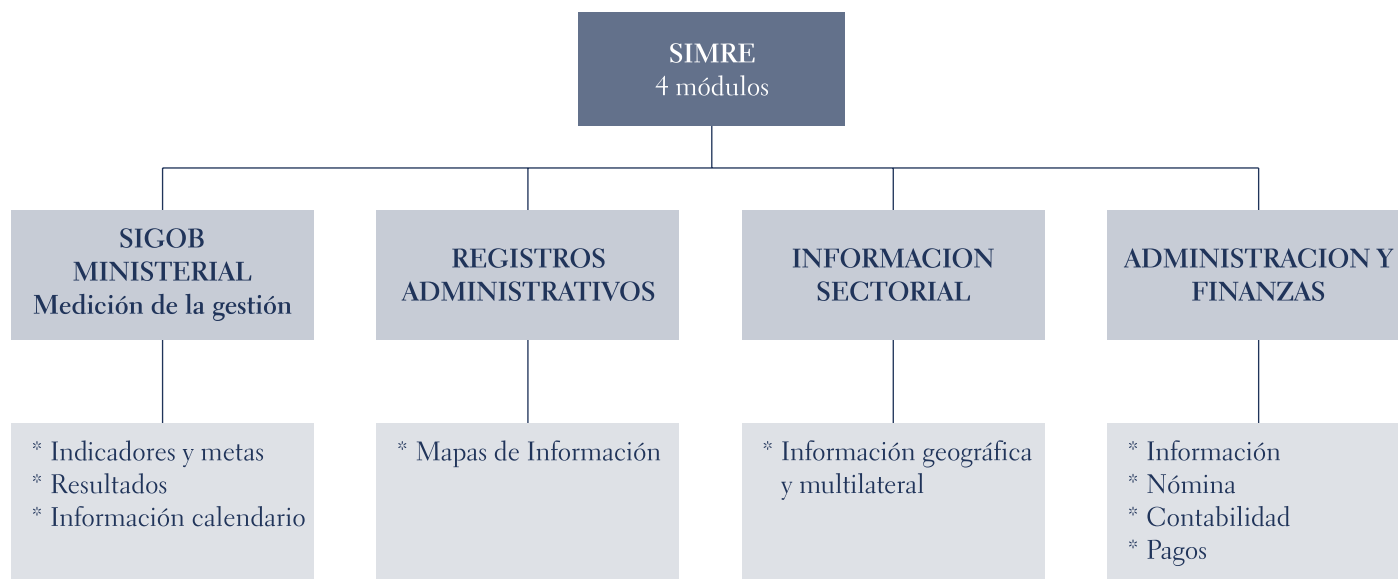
SIMRE
4 módulos

SIGOB MINISTERIAL
Medición de la gestión

* Indicadores y metas
* Resultados
* Información calendario

REGISTROS ADMINISTRATIVOS

* Mapas de Información

INFORMACION SECTORIAL

* Información geográfica y multilateral

ADMINISTRACION Y FINANZAS

* Información
* Nómina
* Contabilidad
* Pagos